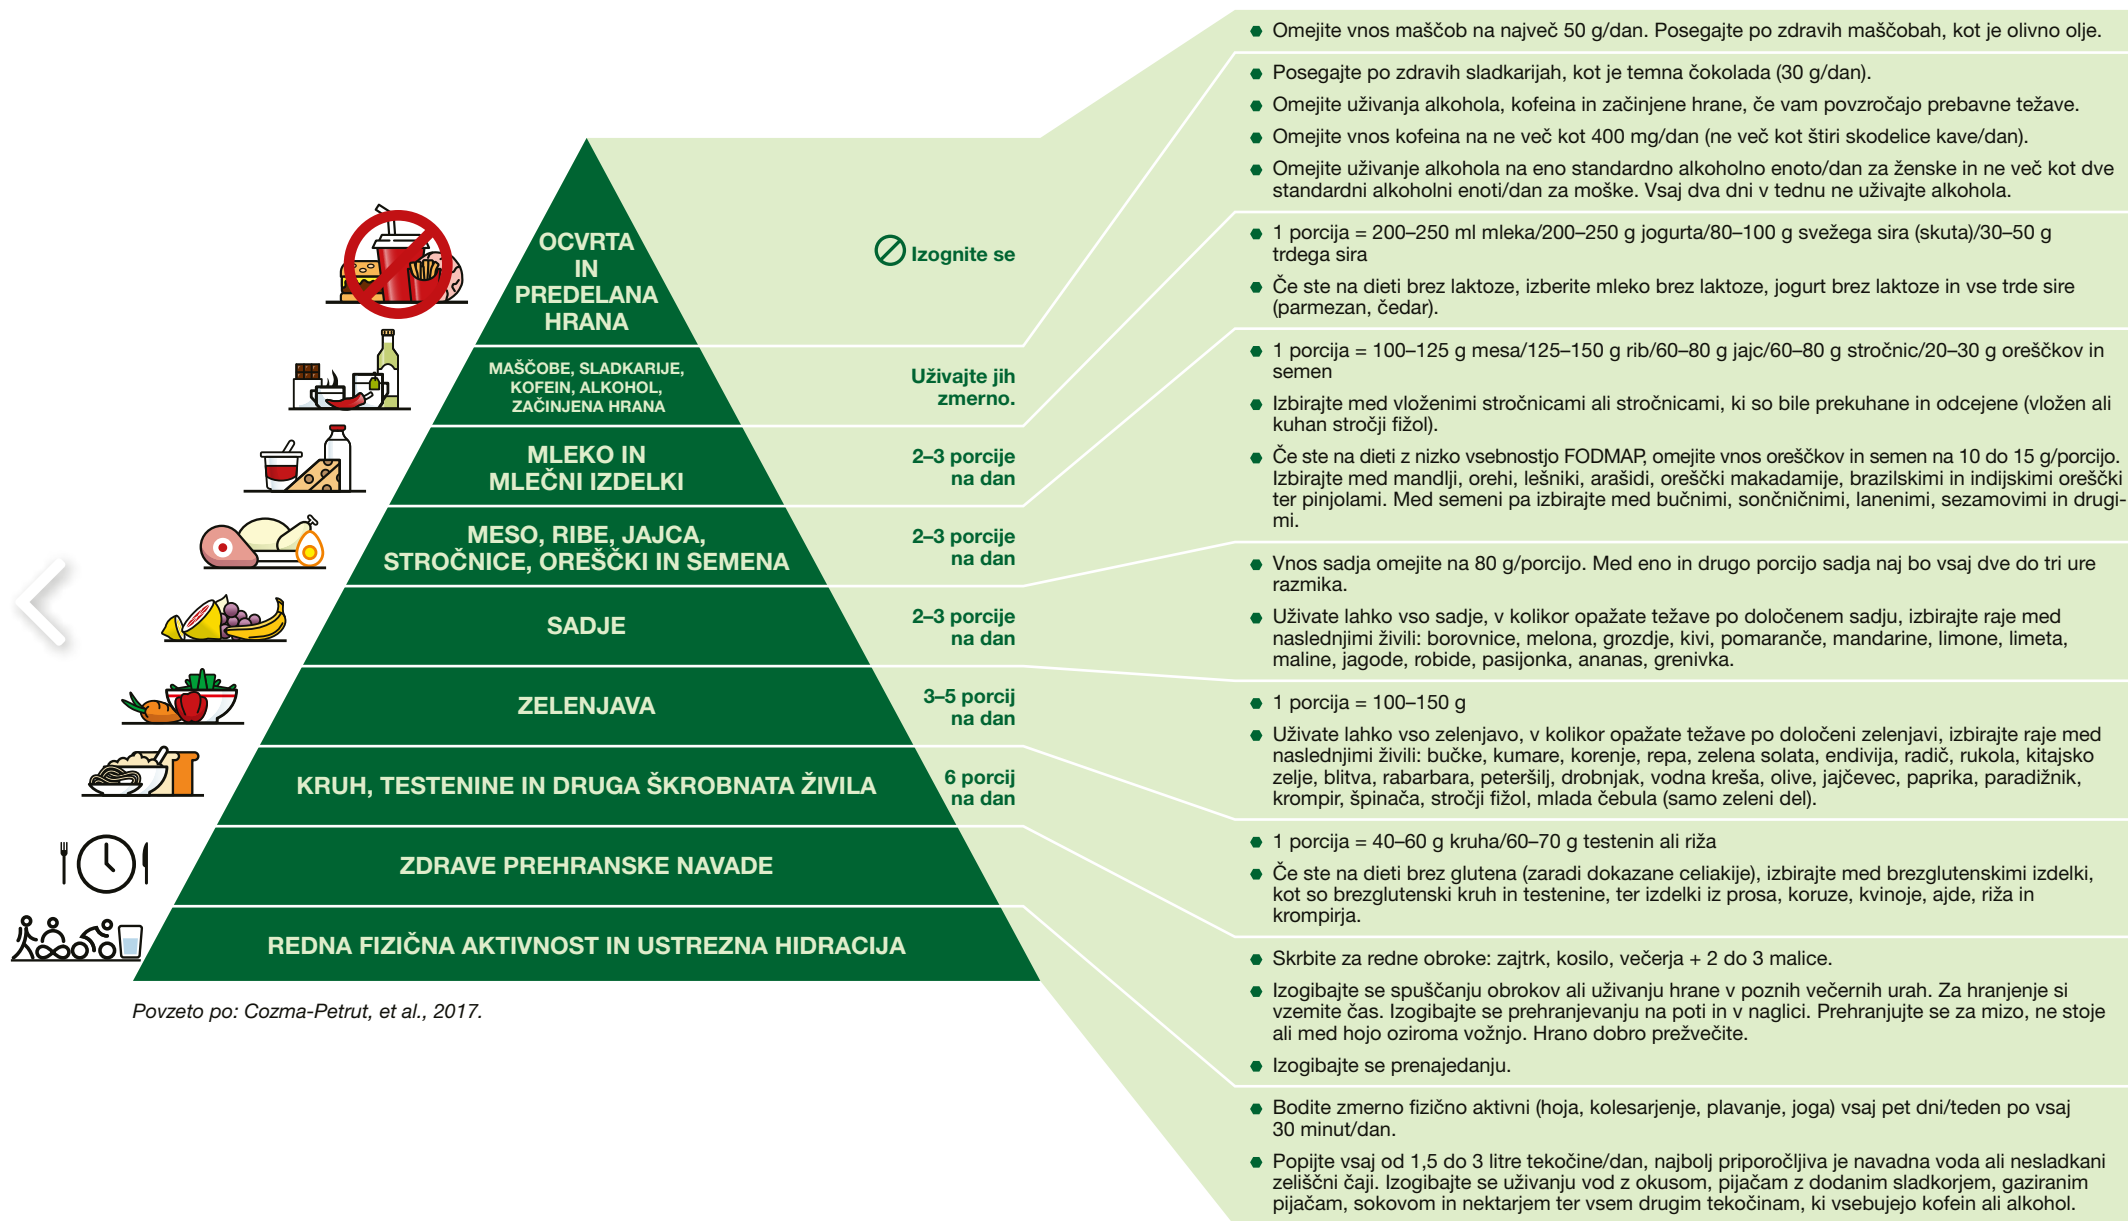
OCVRTA IN PREDELANA HRANA

Izognite se

MAŠČOBE, SLADKARIJE, KOFEIN, ALKOHOL, ZAČINJENA HRANA

Uživajte jih zmerno.

MLEKO IN MLEČNI IZDELKI

2–3 porcije na dan

MESO, RIBE, JAJCA, STROČNICE, OREŠČKI IN SEMENA

2–3 porcije na dan

SADJE

2–3 porcije na dan

ZELENJAVA

3–5 porcij na dan

KRUH, TESTENINE IN DRUGA ŠKROBNATA ŽIVILA

6 porcij na dan

ZDRAVE PREHRANSKE NAVADE

REDNA FIZIČNA AKTIVNOST IN USTREZNA HIDRACIJA

Povzeto po: Cozma-Petrut, et al., 2017.

- Omejite vnos maščob na največ 50 g/dan. Posegajte po zdravih maščobah, kot je olivno olje.

- Posegajte po zdravih sladkarijah, kot je temna čokolada (30 g/dan).
- Omejite uživanja alkohola, kofeina in začinjene hrane, če vam povzročajo prebavne težave.
- Omejite vnos kofeina na ne več kot 400 mg/dan (ne več kot štiri skodelice kave/dan).
- Omejite uživanje alkohola na eno standardno alkoholno enoto/dan za ženske in ne več kot dve standardni alkoholni enoti/dan za moške. Vsaj dva dni v tednu ne uživajte alkohola.

- 1 porcija = 200–250 ml mleka/200–250 g jogurta/80–100 g svežega sira (skuta)/30–50 g trdega sira
- Če ste na dieti brez laktoze, izberite mleko brez laktoze, jogurt brez laktoze in vse trde sire (parmezan, čedar).

- 1 porcija = 100–125 g mesa/125–150 g rib/60–80 g jajc/60–80 g stročnic/20–30 g oreščkov in semen
- Izbirajte med vloženimi stročnicami ali stročnicami, ki so bile prekuhane in odcejene (vložen ali kuhan stročji fižol).
- Če ste na dieti z nizko vsebnostjo FODMAP, omejite vnos oreščkov in semen na 10 do 15 g/porcijo. Izbirajte med mandlji, orehi, lešniki, arašidi, oreščki makadamije, brazilskimi in indijskimi oreščki ter pinjolami. Med semeni pa izbirajte med bučnimi, sončničnimi, lanenimi, sezamovimi in drugimi.

- Vnos sadja omejite na 80 g/porcijo. Med eno in drugo porcijo sadja naj bo vsaj dve do tri ure razmika.
- Uživate lahko vso sadje, v kolikor opažate težave po določenem sadju, izbirajte raje med naslednjimi živili: borovnice, melona, grozdje, kivi, pomaranče, mandarine, limone, limeta, maline, jagode, robide, pasijonka, ananas, grenivka.

- 1 porcija = 100–150 g
- Uživate lahko vso zelenjavo, v kolikor opažate težave po določeni zelenjavi, izbirajte raje med naslednjimi živili: bučke, kumare, korenje, repa, zelena solata, endivija, radič, rukola, kitajsko zelje, blitva, rabarbara, peteršilj, drobnjak, vodna kreša, olive, jajčevec, paprika, paradižnik, krompir, špinača, stročji fižol, mlada čebula (samo zeleni del).

- 1 porcija = 40–60 g kruha/60–70 g testenin ali riža
- Če ste na dieti brez glutena (zaradi dokazane celiakije), izbirajte med brezglutenskimi izdelki, kot so brezglutenski kruh in testenine, ter izdelki iz prosa, koruze, kvinoje, ajde, riža in krompirja.

- Skrbite za redne obroke: zajtrk, kosilo, večerja + 2 do 3 malice.
- Izogibajte se spuščanju obrokov ali uživanju hrane v poznih večernih urah. Za hranjenje si vzemite čas. Izogibajte se prehranjevanju na poti in v naglici. Prehranjujte se za mizo, ne stoje ali med hojo oziroma vožnjo. Hrano dobro prežvečite.
- Izogibajte se prenajedanju.

- Bodite zmerno fizično aktivni (hoja, kolesarjenje, plavanje, joga) vsaj pet dni/teden po vsaj 30 minut/dan.
- Popijte vsaj od 1,5 do 3 litre tekočine/dan, najbolj priporočljiva je navadna voda ali nesladkani zeliščni čaji. Izogibajte se uživanju vod z okusom, pijačam z dodanim sladkorjem, gaziranim pijačam, sokovom in nektarjem ter vsem drugim tekočinam, ki vsebujejo kofein ali alkohol.